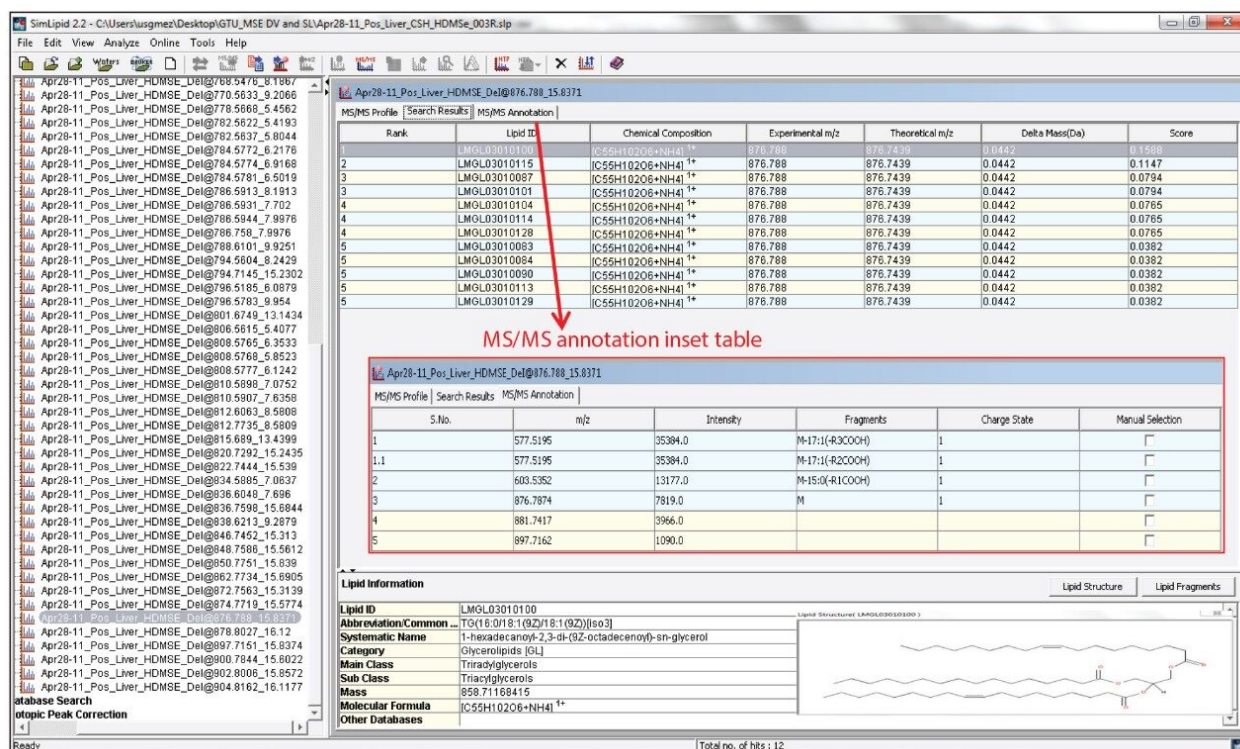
SimLipid 2.2 - C:\Users\usgmez\Desktop\GTU_MSE DV and SL\Apr28-11_Pos_Liver_CSH_HDMSe_003R.slp

File Edit View Analyze Online Tools Help

Apr28-11_Pos_Liver_HDMSE_Del@768.5476_8.1867
Apr28-11_Pos_Liver_HDMSE_Del@770.5633_9.2066
Apr28-11_Pos_Liver_HDMSE_Del@778.5668_5.4562
Apr28-11_Pos_Liver_HDMSE_Del@782.5622_5.4193
Apr28-11_Pos_Liver_HDMSE_Del@782.5637_5.8044
Apr28-11_Pos_Liver_HDMSE_Del@784.5772_6.2176
Apr28-11_Pos_Liver_HDMSE_Del@784.5774_6.9168
Apr28-11_Pos_Liver_HDMSE_Del@784.5781_6.5019
Apr28-11_Pos_Liver_HDMSE_Del@786.5913_8.1913
Apr28-11_Pos_Liver_HDMSE_Del@786.5931_7.702
Apr28-11_Pos_Liver_HDMSE_Del@786.5944_7.9976
Apr28-11_Pos_Liver_HDMSE_Del@786.758_7.9976
Apr28-11_Pos_Liver_HDMSE_Del@788.6101_9.9251
Apr28-11_Pos_Liver_HDMSE_Del@794.5604_8.2429
Apr28-11_Pos_Liver_HDMSE_Del@794.7145_15.2302
Apr28-11_Pos_Liver_HDMSE_Del@796.5185_6.0879
Apr28-11_Pos_Liver_HDMSE_Del@796.5783_9.954
Apr28-11_Pos_Liver_HDMSE_Del@801.6749_13.1434
Apr28-11_Pos_Liver_HDMSE_Del@806.5615_5.4077
Apr28-11_Pos_Liver_HDMSE_Del@808.5765_6.3533
Apr28-11_Pos_Liver_HDMSE_Del@808.5768_5.8523
Apr28-11_Pos_Liver_HDMSE_Del@808.5777_6.1242
Apr28-11_Pos_Liver_HDMSE_Del@810.5898_7.0752
Apr28-11_Pos_Liver_HDMSE_Del@810.5907_7.6358
Apr28-11_Pos_Liver_HDMSE_Del@812.6063_8.5808
Apr28-11_Pos_Liver_HDMSE_Del@812.7735_8.5809
Apr28-11_Pos_Liver_HDMSE_Del@815.689_13.4399
Apr28-11_Pos_Liver_HDMSE_Del@820.7292_15.2435
Apr28-11_Pos_Liver_HDMSE_Del@822.7444_15.539
Apr28-11_Pos_Liver_HDMSE_Del@834.5885_7.0637
Apr28-11_Pos_Liver_HDMSE_Del@836.6048_7.696
Apr28-11_Pos_Liver_HDMSE_Del@836.7598_15.6844
Apr28-11_Pos_Liver_HDMSE_Del@838.6213_9.2879
Apr28-11_Pos_Liver_HDMSE_Del@846.7452_15.313
Apr28-11_Pos_Liver_HDMSE_Del@848.7586_15.5612
Apr28-11_Pos_Liver_HDMSE_Del@850.7751_15.839
Apr28-11_Pos_Liver_HDMSE_Del@862.7734_16.6905
Apr28-11_Pos_Liver_HDMSE_Del@872.7563_15.3139
Apr28-11_Pos_Liver_HDMSE_Del@874.7719_15.5774
Apr28-11_Pos_Liver_HDMSE_Del@876.788_15.8371
Apr28-11_Pos_Liver_HDMSE_Del@878.8027_16.12
Apr28-11_Pos_Liver_HDMSE_Del@897.7151_15.8374
Apr28-11_Pos_Liver_HDMSE_Del@900.7844_15.6022
Apr28-11_Pos_Liver_HDMSE_Del@902.8006_15.8572
Apr28-11_Pos_Liver_HDMSE_Del@904.8162_16.1177
atabase Search
otopic Peak Correction

Apr28-11_Pos_Liver_HDMSE_Del@876.788_15.8371
MS/MS Profile | Search Results | MS/MS Annotation

| Rank | Lipid ID | Chemical Composition | Experimental m/z | Theoretical m/z | Delta Mass(Da) | Score |
|---|---|---|---|---|---|---|
| 1 | LMGL03010100 | [C55H102O6+NH4] $^{1+}$ | 876.788 | 876.7439 | 0.0442 | 0.1588 |
| 2 | LMGL03010115 | [C55H102O6+NH4] $^{1+}$ | 876.788 | 876.7439 | 0.0442 | 0.1147 |
| 3 | LMGL03010087 | [C55H102O6+NH4] $^{1+}$ | 876.788 | 876.7439 | 0.0442 | 0.0794 |
| 3 | LMGL03010101 | [C55H102O6+NH4] $^{1+}$ | 876.788 | 876.7439 | 0.0442 | 0.0794 |
| 4 | LMGL03010104 | [C55H102O6+NH4] $^{1+}$ | 876.788 | 876.7439 | 0.0442 | 0.0765 |
| 4 | LMGL03010114 | [C55H102O6+NH4] $^{1+}$ | 876.788 | 876.7439 | 0.0442 | 0.0765 |
| 4 | LMGL03010128 | [C55H102O6+NH4] $^{1+}$ | 876.788 | 876.7439 | 0.0442 | 0.0765 |
| 5 | LMGL03010083 | [C55H102O6+NH4] $^{1+}$ | 876.788 | 876.7439 | 0.0442 | 0.0382 |
| 5 | LMGL03010084 | [C55H102O6+NH4] $^{1+}$ | 876.788 | 876.7439 | 0.0442 | 0.0382 |
| 5 | LMGL03010090 | [C55H102O6+NH4] $^{1+}$ | 876.788 | 876.7439 | 0.0442 | 0.0382 |
| 5 | LMGL03010113 | [C55H102O6+NH4] $^{1+}$ | 876.788 | 876.7439 | 0.0442 | 0.0382 |
| 5 | LMGL03010129 | [C55H102O6+NH4] $^{1+}$ | 876.788 | 876.7439 | 0.0442 | 0.0382 |

MS/MS annotation inset table

Apr28-11_Pos_Liver_HDMSE_Del@876.788_15.8371
MS/MS Profile | Search Results | MS/MS Annotation

| S.No. | m/z | Intensity | Fragments | Charge State | Manual Selection |
|---|---|---|---|---|---|
| 1 | 577.5195 | 35384.0 | M-17:1(-R3COOH) | 1 | |
| 1.1 | 577.5195 | 35384.0 | M-17:1(-R2COOH) | 1 | |
| 2 | 603.5352 | 13177.0 | M-15:0(-R1COOH) | 1 | |
| 3 | 876.7874 | 7819.0 | M | 1 | |
| 4 | 881.7417 | 3966.0 | | | |
| 5 | 897.7162 | 1090.0 | | | |

Lipid Information
Lipid Structure | Lipid Fragments

| | |
|---|---|
| Lipid ID | LMGL03010100 |
| Abbreviation/Common ... | TG(16:0/18:1(9Z)/18:1(9Z))[iso3] |
| Systematic Name | 1-hexadecanoyl-2,3-di-(9Z-octadecenoyl)-sn-glycerol |
| Category | Glycerolipids [GL] |
| Main Class | Triradylglycerols |
| Sub Class | Triacylglycerols |
| Mass | 858.71168415 |
| Molecular Formula | [C55H102O6+NH4] $^{1+}$ |
| Other Databases | |

Lipid Structure( LMGL03010100 )

Ready
Total no. of hits : 12